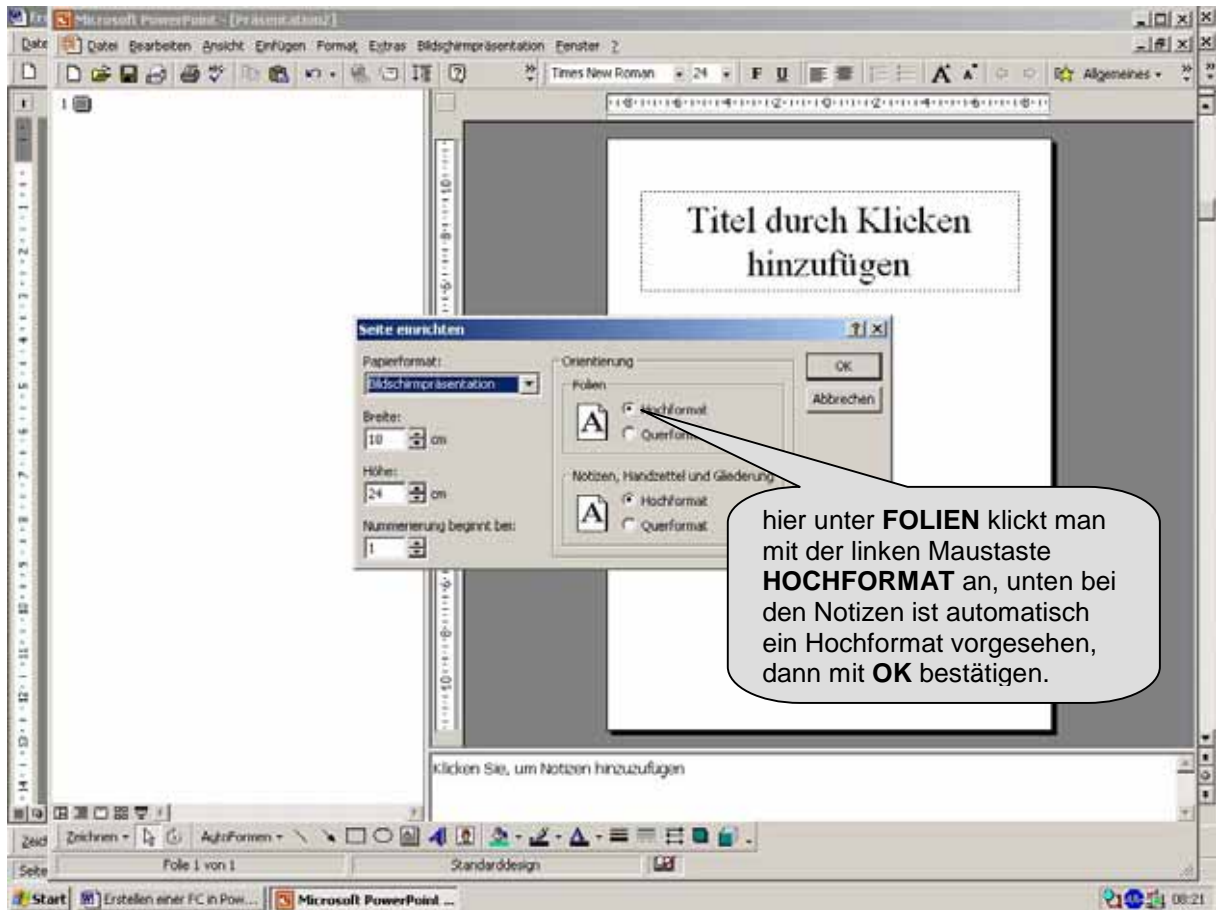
Microsoft PowerPoint - [Präsentation2]

Datei Bearbeiten Ansicht Einfügen Format Extras Bildschirmpräsentation Fenster ?

Times New Roman 24 F U Allgemeines

1

Titel durch Klicken hinzufügen

Seite einrichten

Papierformat:
Bildschirmpräsentation
Breite:
10 cm
Höhe:
24 cm
Nummerierung beginnt bei:
1

Orientierung
Folien
Hochformat
Querformat
Notizen, Handzettel und Gliederung
Hochformat
Querformat

OK
Abbrechen

hier unter **FOLIEN** klickt man mit der linken Maustaste **HOCHFORMAT** an, unten bei den Notizen ist automatisch ein Hochformat vorgesehen, dann mit **OK** bestätigen.

Klicken Sie, um Notizen hinzuzufügen

Zeichnen AutoFormen

Folie 1 von 1 Standarddesign

Start Erstellen einer FC in Pow... Microsoft PowerPoint ... 08:21